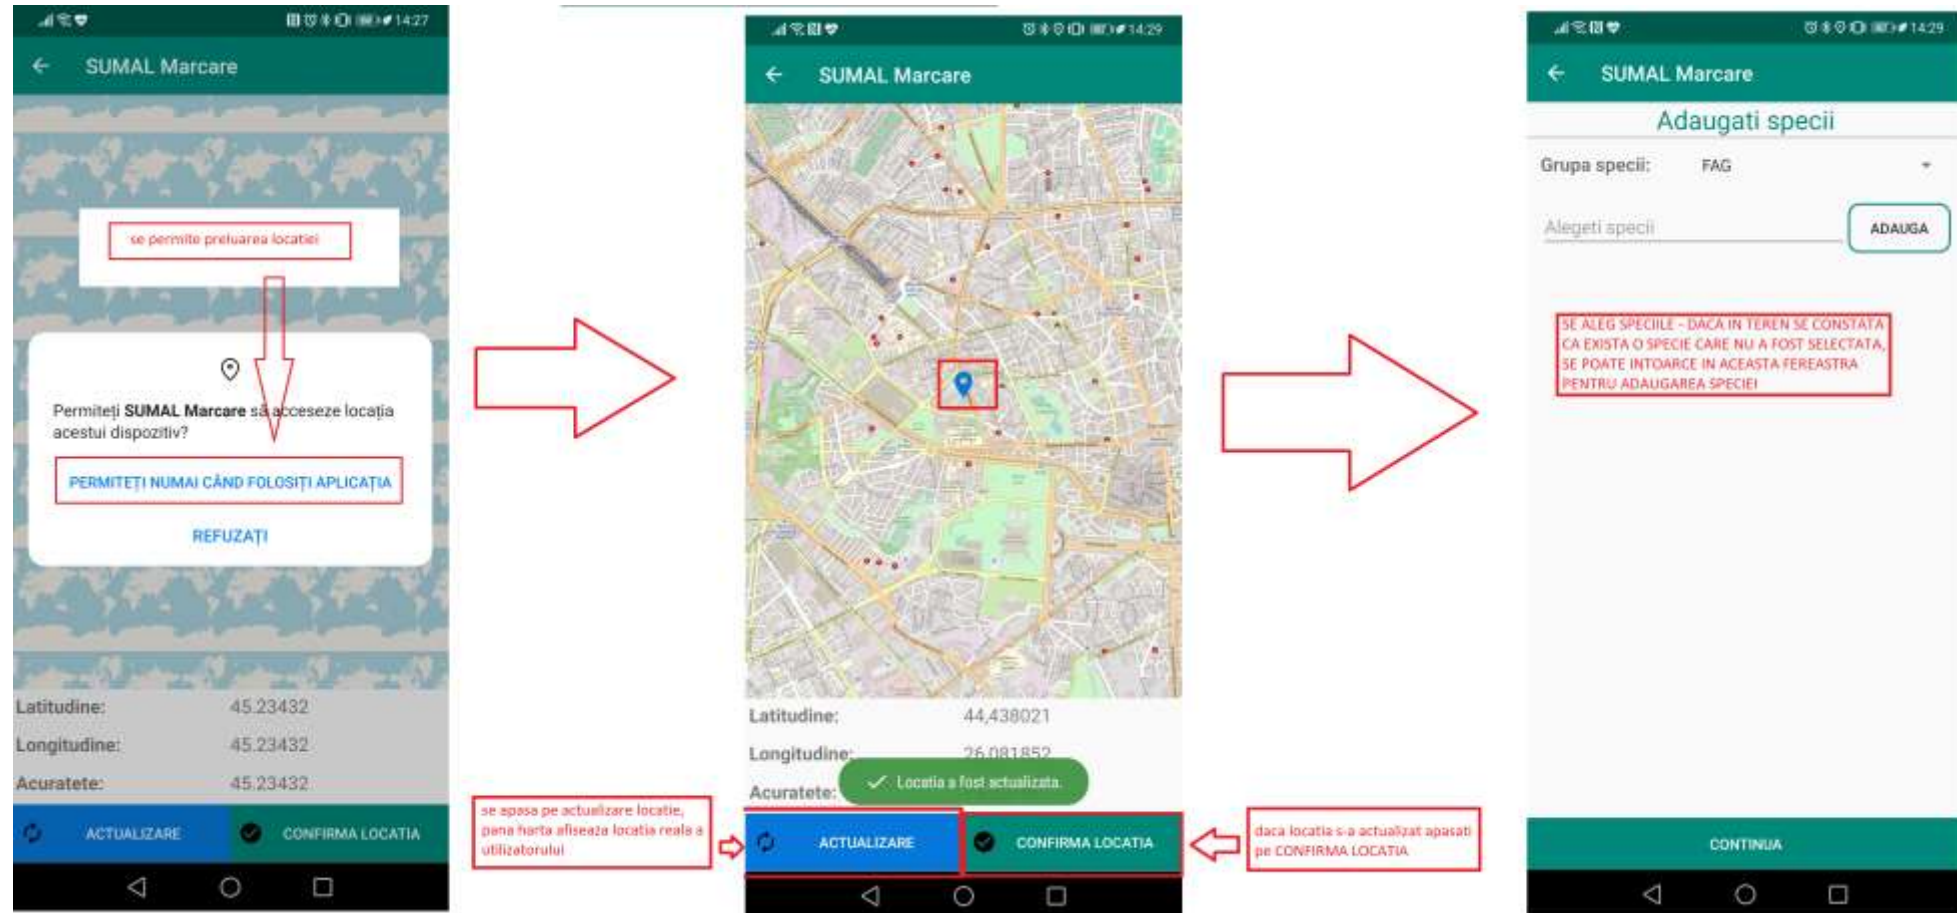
14:27

SUMAL Marcare

se permite preluarea locatiei

Permiteți **SUMAL Marcare** să acceseze locația acestui dispozitiv?

PERMITEȚI NUMAI CÂND FOLOSIȚI APLICAȚIA

REFUZAȚI

Latitudine: 45.23432
Longitudine: 45.23432
Acuratete: 45.23432

ACTUALIZARE
CONFIRMA LOCATIA

14:29

SUMAL Marcare

Latitudine: 44,438021
Longitudine: 26,081852
Acuratete:

Locatia a fost actualizata.

se apasa pe actualizare locatie, pana harta afiseaza locatia reala a utilizatorului

ACTUALIZARE
CONFIRMA LOCATIA

daca locatia s-a actualizat apasati pe CONFIRMA LOCATIA

14:29

SUMAL Marcare

Adaugati specii

Grupa specii: FAG

Alegeti specii

ADAUGA

SE ALEG SPECIILE - DACA IN TEREN SE CONSTATA CA EXISTA O SPECIE CARE NU A FOST SELECTATA, SE POATE INTOARCE IN ACEASTA FEREASTRA PENTRU ADAUGAREA SPECIEI

CONTINUA